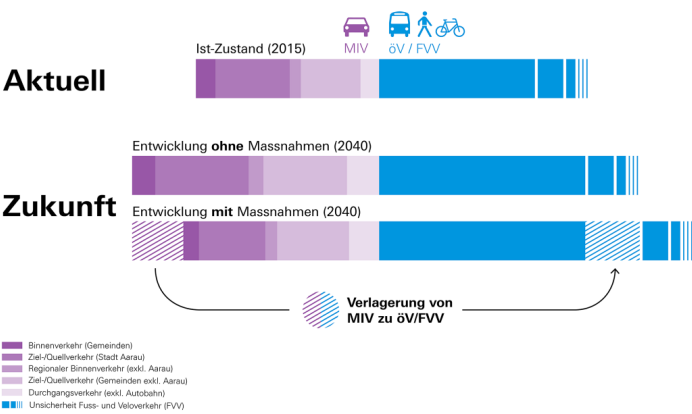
MIV

öV / FVV

Ist-Zustand (2015)

Aktuell

Entwicklung **ohne** Massnahmen (2040)

Zukunft

Entwicklung **mit** Massnahmen (2040)

Verlagerung von MIV zu öV/FVV

Binnenverkehr (Gemeinden)
Ziel-/Quellverkehr (Stadt Aarau)
Regionaler Binnenverkehr (exkl. Aarau)
Ziel-/Quellverkehr (Gemeinden exkl. Aarau)
Durchgangsverkehr (exkl. Autobahn)
Unsicherheit Fuss- und Veloverkehr (FVV)